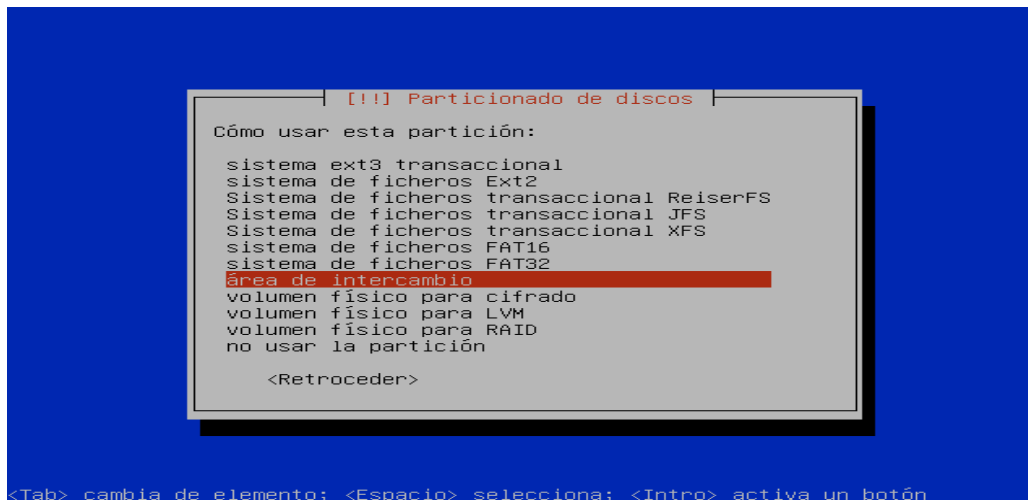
[!!] Particionado de discos

Cómo usar esta partición:

sistema ext3 transaccional
sistema de ficheros Ext2
Sistema de ficheros transaccional ReiserFS
Sistema de ficheros transaccional JFS
Sistema de ficheros transaccional XFS
sistema de ficheros FAT16
sistema de ficheros FAT32
área de intercambio
volumen físico para cifrado
volumen físico para LVM
volumen físico para RAID
no usar la partición

<Retroceder>

<Tab> cambia de elemento; <Espacio> selecciona; <Intro> activa un botón